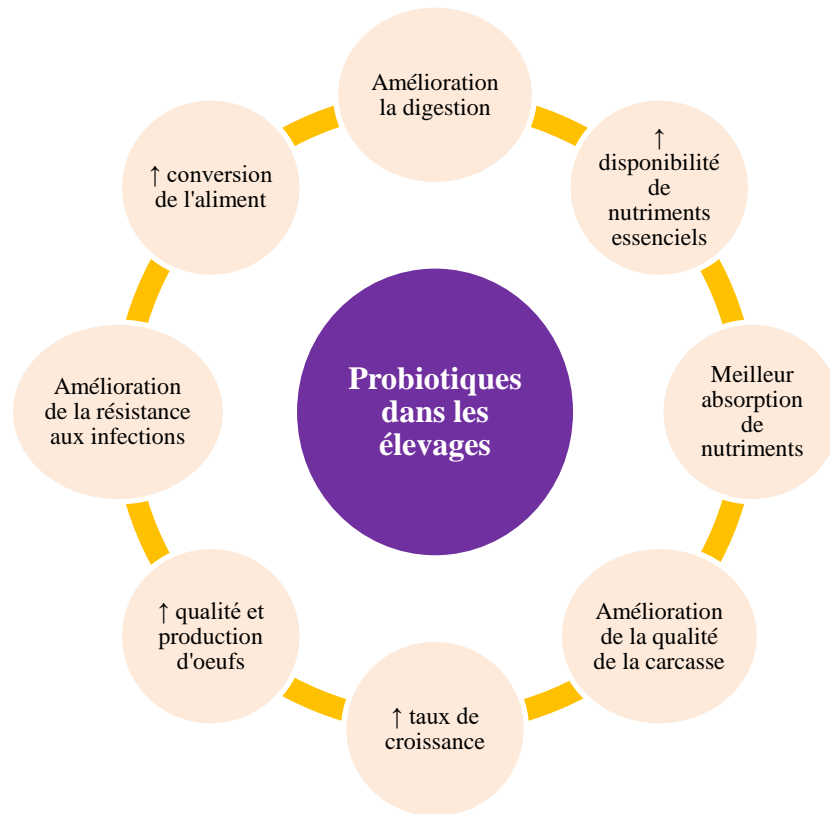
Probiotiques dans les élevages

Amélioration la digestion

↑ disponibilité de nutriments essenciels

Meilleur absorption de nutriments

Amélioration de la qualité de la carcasse

↑ taux de croissance

↑ qualité et production d'oeufs

Amélioration de la résistance aux infections

↑ conversion de l'aliment